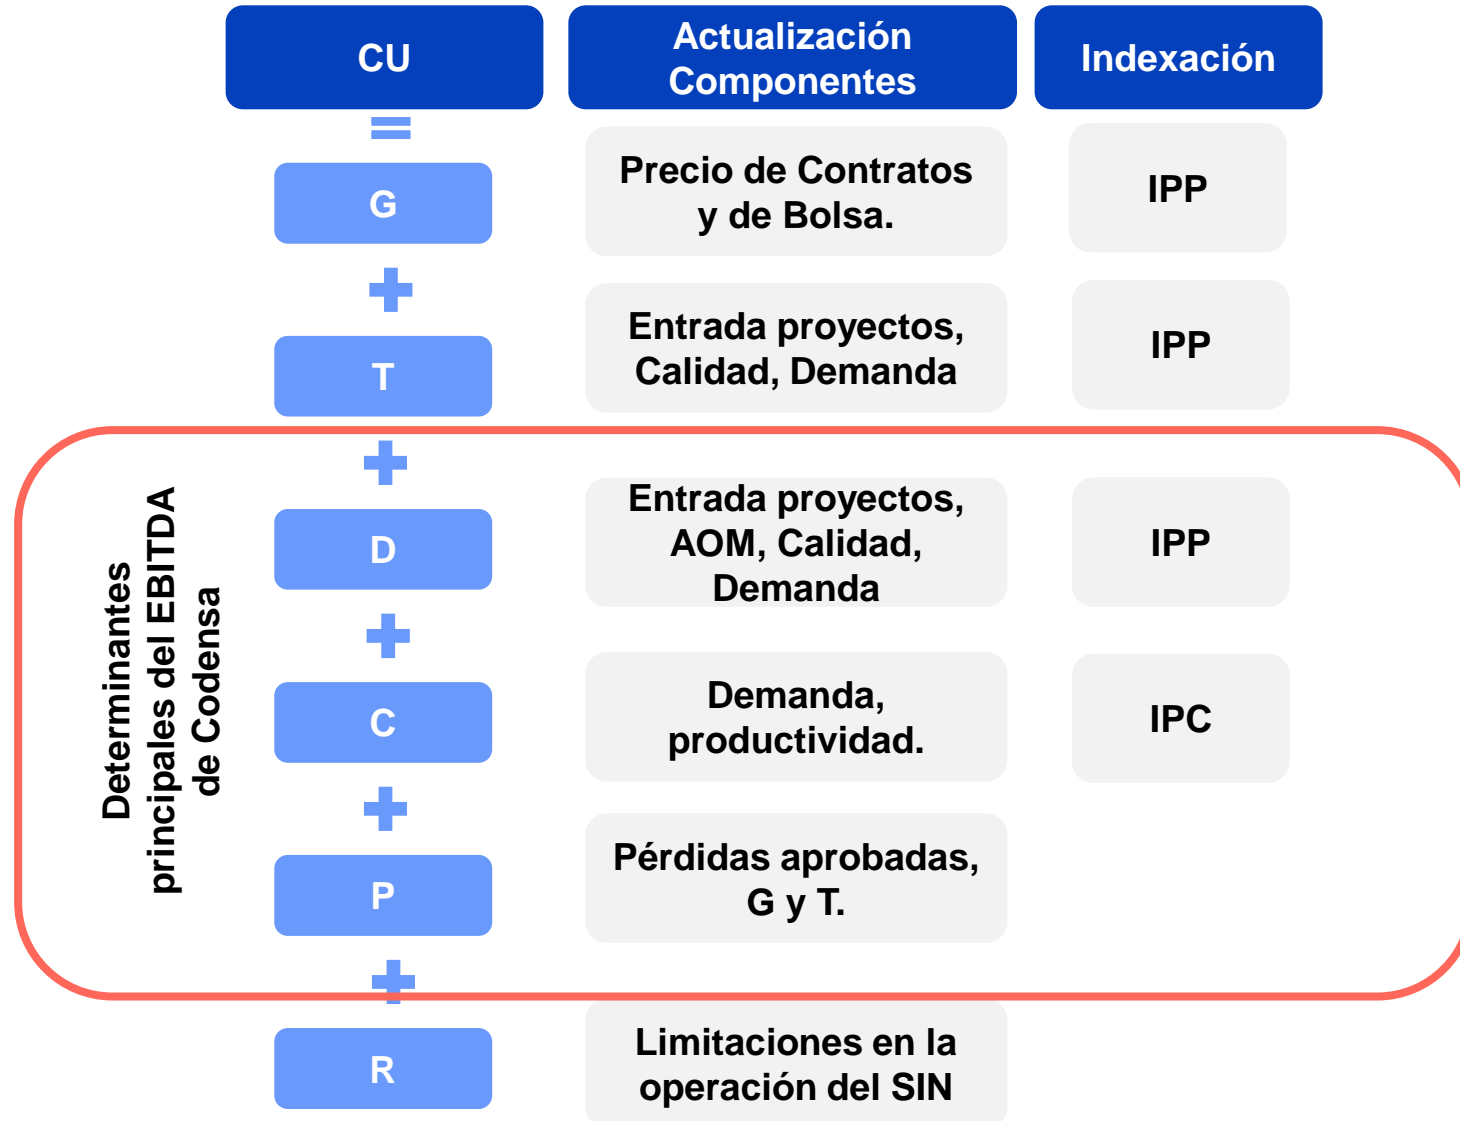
| CU | Actualización Componentes | Indexación |
|---|---|---|
| = | | |
| G | Precio de Contratos y de Bolsa. | IPP |
| + | | |
| T | Entrada proyectos, Calidad, Demanda | IPP |
| + | | |
| D | Entrada proyectos, AOM, Calidad, Demanda | IPP |
| + | | |
| C | Demanda, productividad. | IPC |
| + | | |
| P | Pérdidas aprobadas, G y T. | |
| + | | |
| R | Limitaciones en la operación del SIN | |

Determinantes principales del EBITDA de Codensa